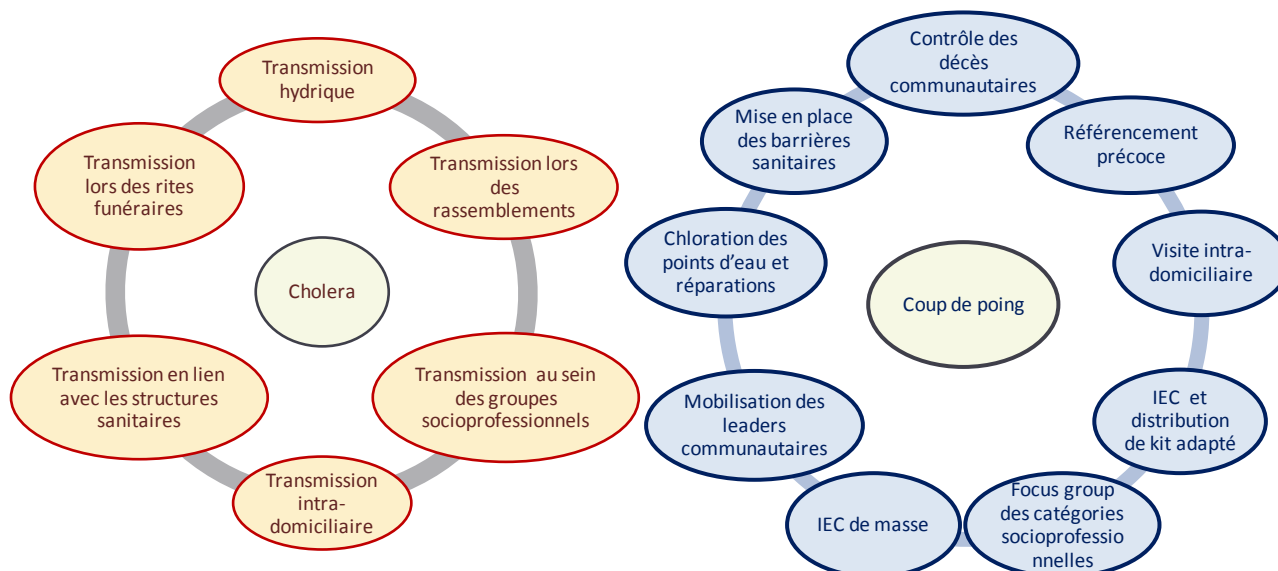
Transmission hydrique

Transmission lors des rassemblements

Transmission au sein des groupes socioprofessionnels

Transmission intra-domiciliaire

Transmission en lien avec les structures sanitaires

Transmission lors des rites funéraires

Cholera

Contrôle des décès communautaires

Référencement précoce

Visite intra-domiciliaire

IEC et distribution de kit adapté

Focus group des catégories socioprofessionnelles

IEC de masse

Mobilisation des leaders communautaires

Chloration des points d'eau et réparations

Mise en place des barrières sanitaires

Coup de poing